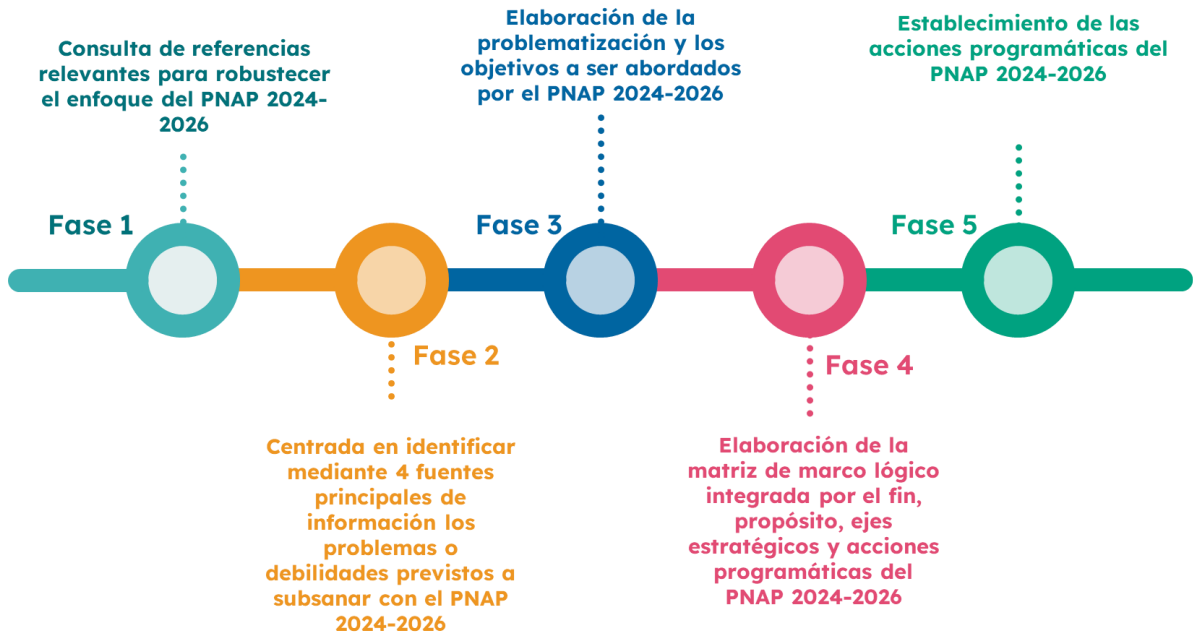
Fase 1

Consulta de referencias relevantes para robustecer el enfoque del PNAP 2024-2026

Fase 2

Centrada en identificar mediante 4 fuentes principales de información los problemas o debilidades previstos a subsanar con el PNAP 2024-2026

Fase 3

Elaboración de la problematización y los objetivos a ser abordados por el PNAP 2024-2026

Fase 4

Elaboración de la matriz de marco lógico integrada por el fin, propósito, ejes estratégicos y acciones programáticas del PNAP 2024-2026

Fase 5

Establecimiento de las acciones programáticas del PNAP 2024-2026